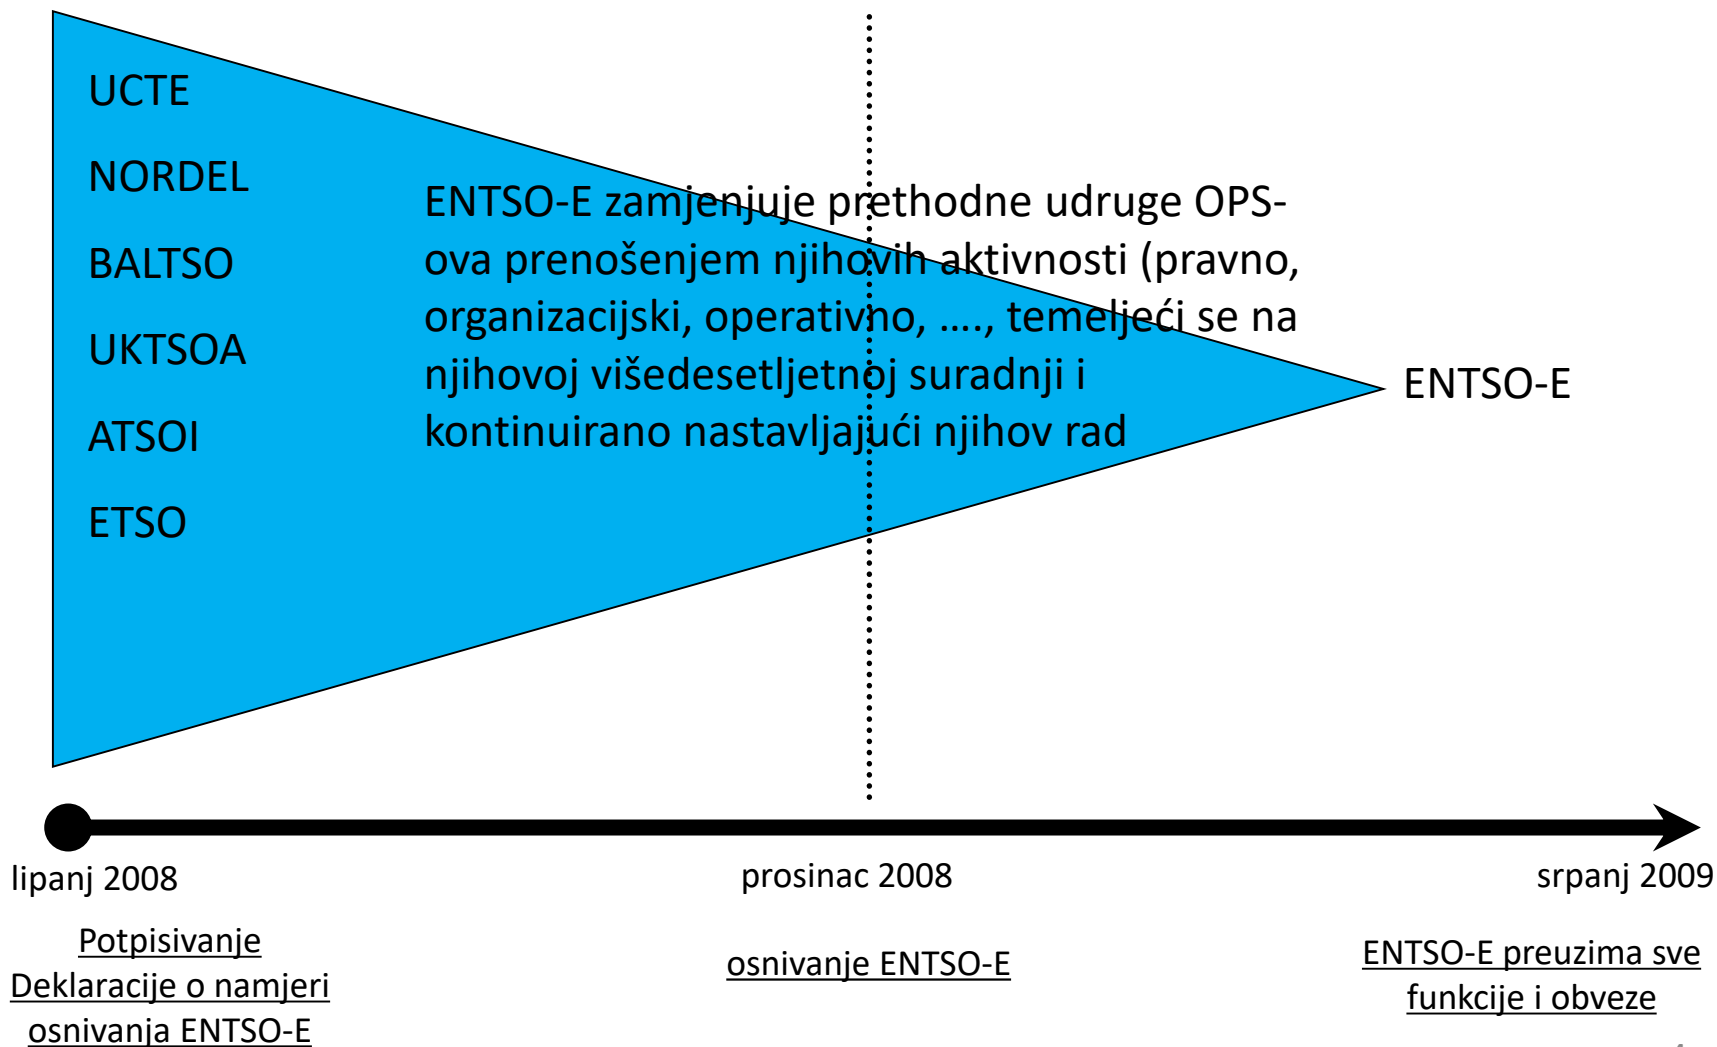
UCTE

NORDEL

BALTSO

UKTSOA

ATSOI

ETSO

ENTSO-E zamjenjuje prethodne udruge OPS-ova prenošenjem njihovih aktivnosti (pravno, organizacijski, operativno, …., temeljeći se na njihovoj višedesetljetnoj suradnji i kontinuirano nastavljajući njihov rad

ENTSO-E

lipanj 2008

prosinac 2008

srpanj 2009

Potpisivanje Deklaracije o namjeri osnivanja ENTSO-E

osnivanje ENTSO-E

ENTSO-E preuzima sve funkcije i obveze